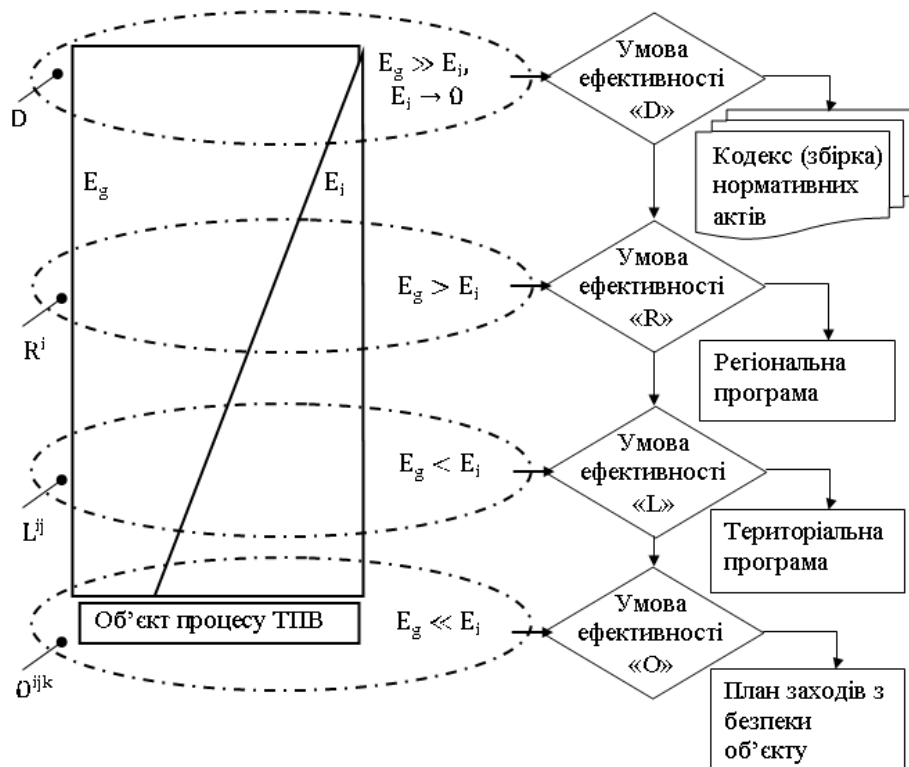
D

$E_g$

$E_j$

$E_g \gg E_j$, $E_j \to 0$

Умова ефективності «D»

Кодекс (збірка) нормативних актів

$R^i$

$E_g > E_j$

Умова ефективності «R»

Регіональна програма

$L^{ij}$

$E_g < E_j$

Умова ефективності «L»

Територіальна програма

Об'єкт процесу ТПВ

$0^{ijk}$

$E_g \ll E_j$

Умова ефективності «O»

План заходів з безпеки об'єкту